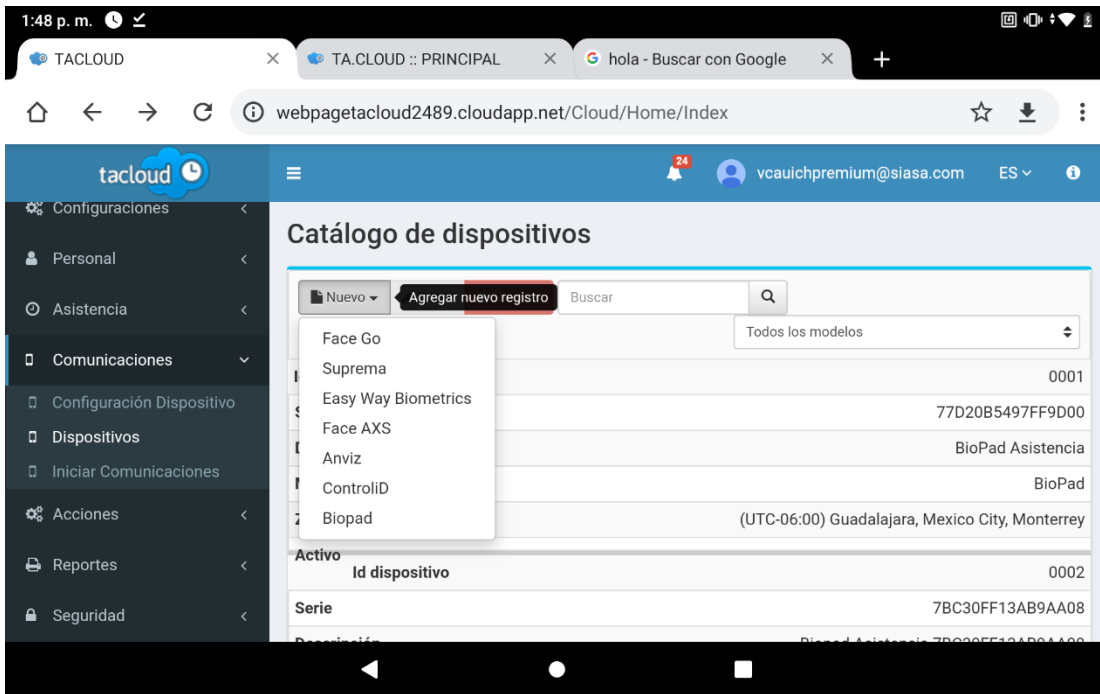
1:48 p. m.

TACLOUD
TA.CLOUD :: PRINCIPAL
hola - Buscar con Google

webpagetacloud2489.cloudapp.net/Cloud/Home/Index

tacloud

24
vcauichpremium@siasa.com
ES

Configuraciones
Personal
Asistencia
Comunicaciones
Configuración Dispositivo
Dispositivos
Iniciar Comunicaciones
Acciones
Reportes
Seguridad

Catálogo de dispositivos

Nuevo
Agregar nuevo registro
Buscar
Todos los modelos

Face Go
Suprema
Easy Way Biometrics
Face AXS
Anviz
ControliD
Biopad

I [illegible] 0001
S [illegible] 77D20B5497FF9D00
D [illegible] BioPad Asistencia
M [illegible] BioPad
Z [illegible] (UTC-06:00) Guadalajara, Mexico City, Monterrey
Activo
Id dispositivo 0002
Serie 7BC30FF13AB9AA08
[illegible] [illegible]